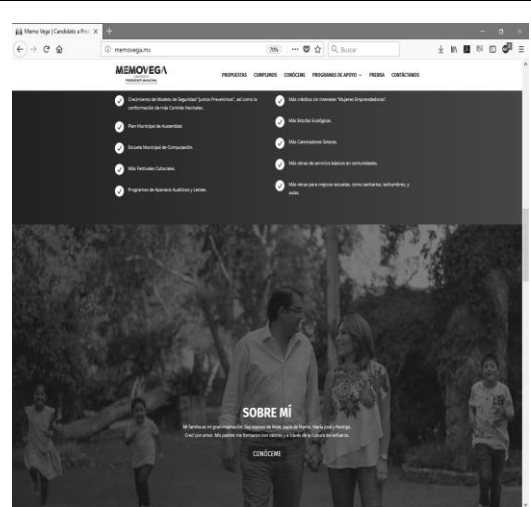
Memo Vega | Candidato a Pre ×

memovega.mx

70%

Buscar

MEMOVEGA

PROPUESTAS CUMPLIDOS CONÓCEME PROGRAMAS DE APOYO PRENSA CONTÁCTANOS

Crecimiento de Modelo de Seguridad "Juntos Prevenimos", así como la conformación de más Comités Vecinales.

Plan Municipal de Austeridad.

Escuela Municipal de Computación.

Más Festivales Culturales.

Programas de Aparatos Auditivos y Lentes.

Más créditos sin intereses "Mujeres Emprendedoras".

Más Estufas Ecológicas.

Más Calentadores Solares.

Más obras de servicios básicos en comunidades.

Más obras para mejorar escuelas, como sanitarios, techumbres, y aulas.

SOBRE MÍ

Mi familia es mi gran inspiración. Soy esposo de Mate, papá de Memo, María José y Rodrigo. Crecí con amor. Mis padres me formaron con valores y a través de la cultura del esfuerzo.

CONÓCEME